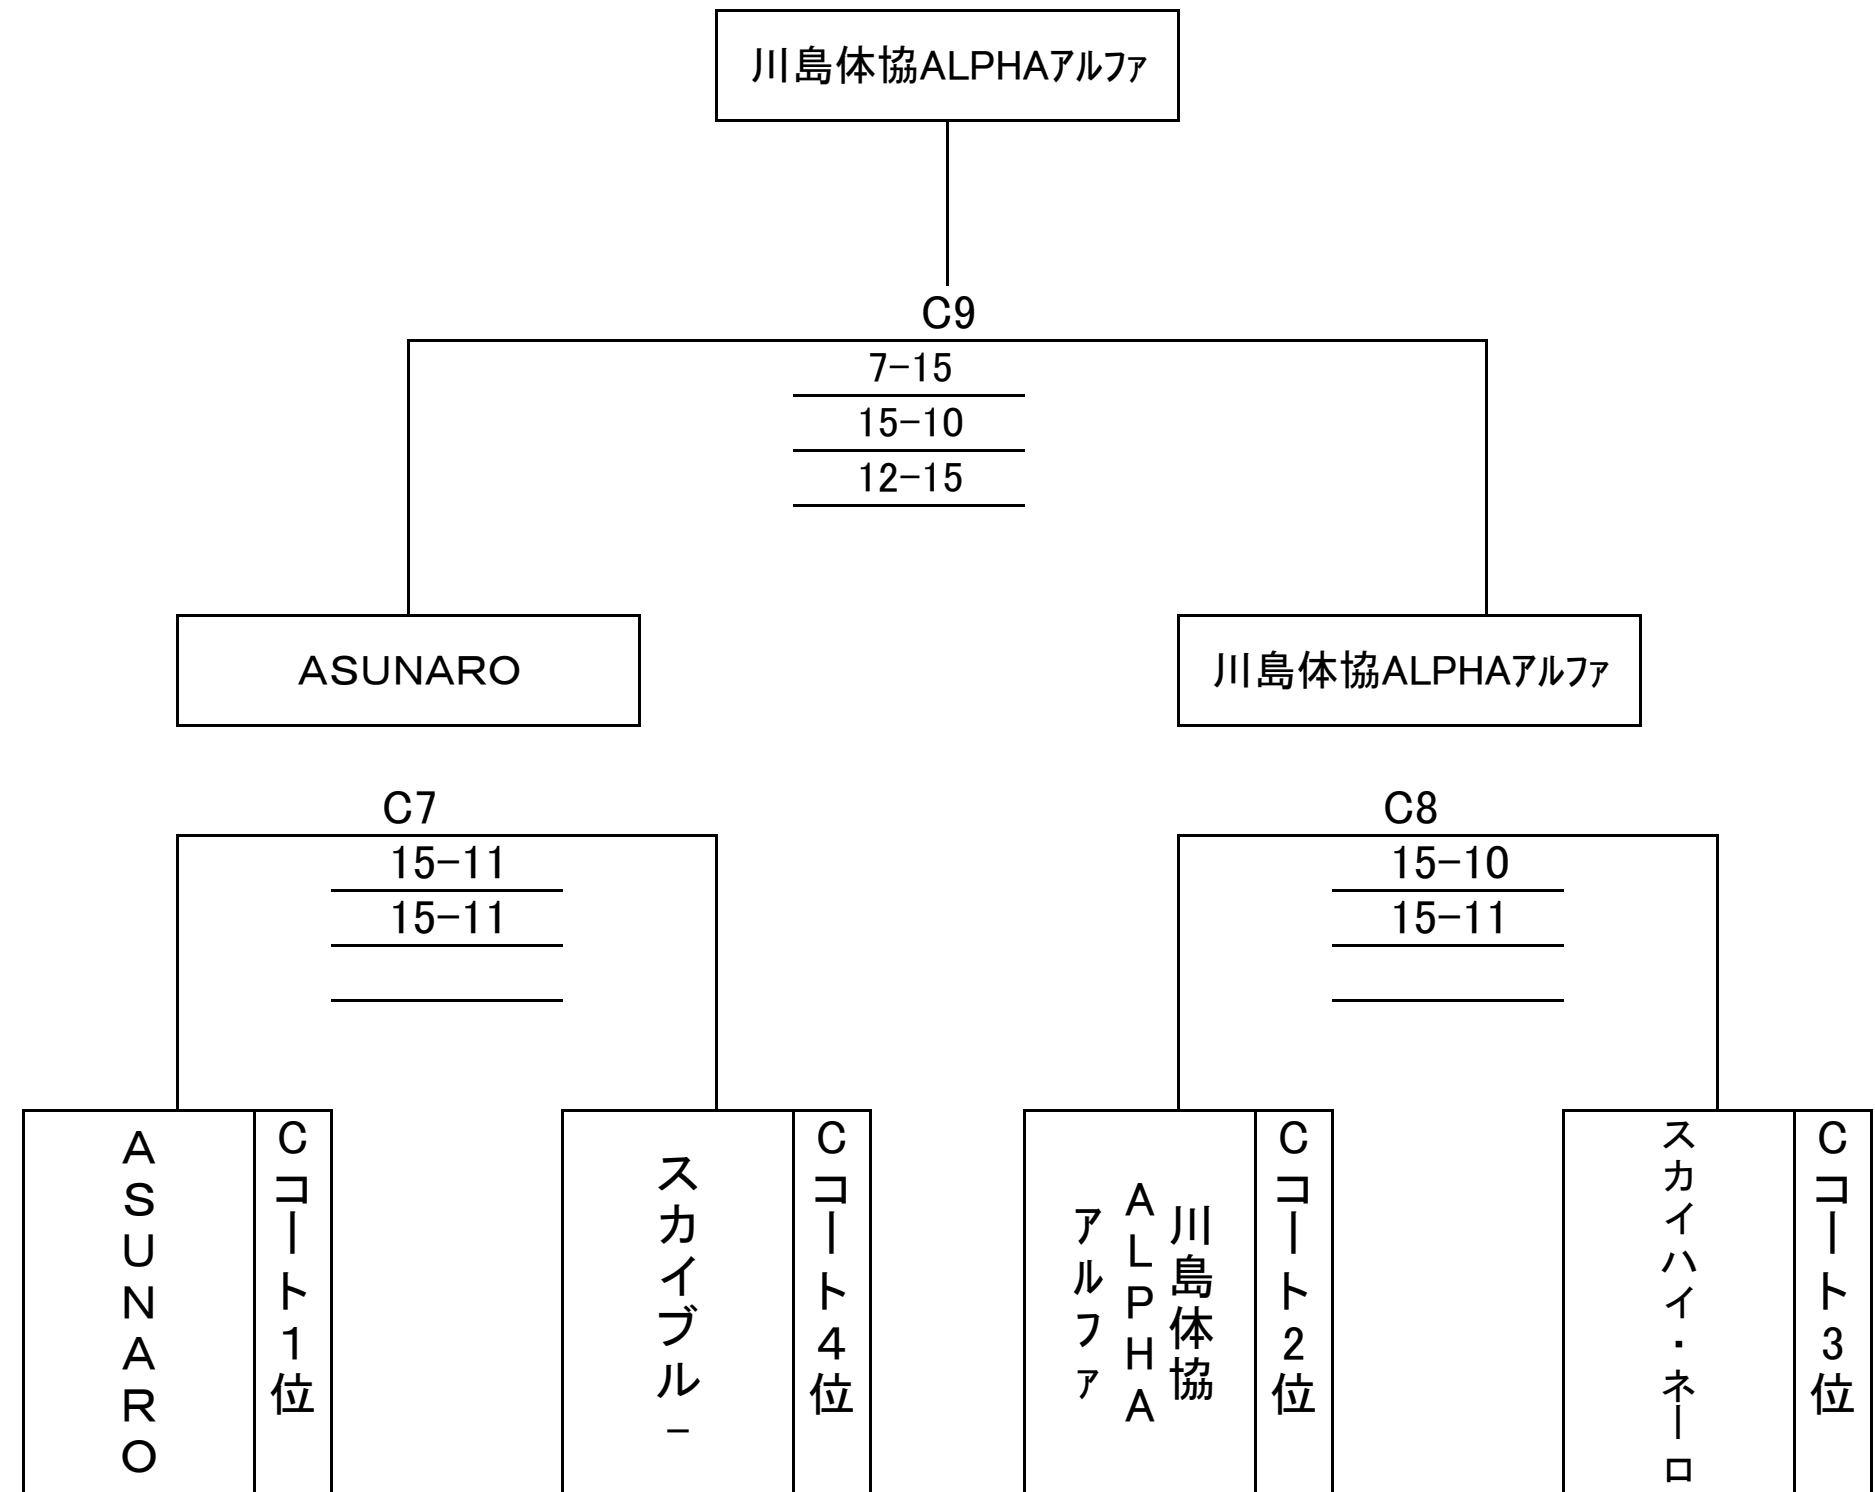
川島体協ALPHAｱﾙﾌｧ

C9
7−15
15−10
12−15

ASUNARO

川島体協ALPHAｱﾙﾌｧ

C7
15−11
15−11

C8
15−10
15−11

ASUNARO
Cコート1位

スカイブルー
Cコート4位

川島体協ALPHAアルファ
Cコート2位

スカイハイ・ネーロ
Cコート3位